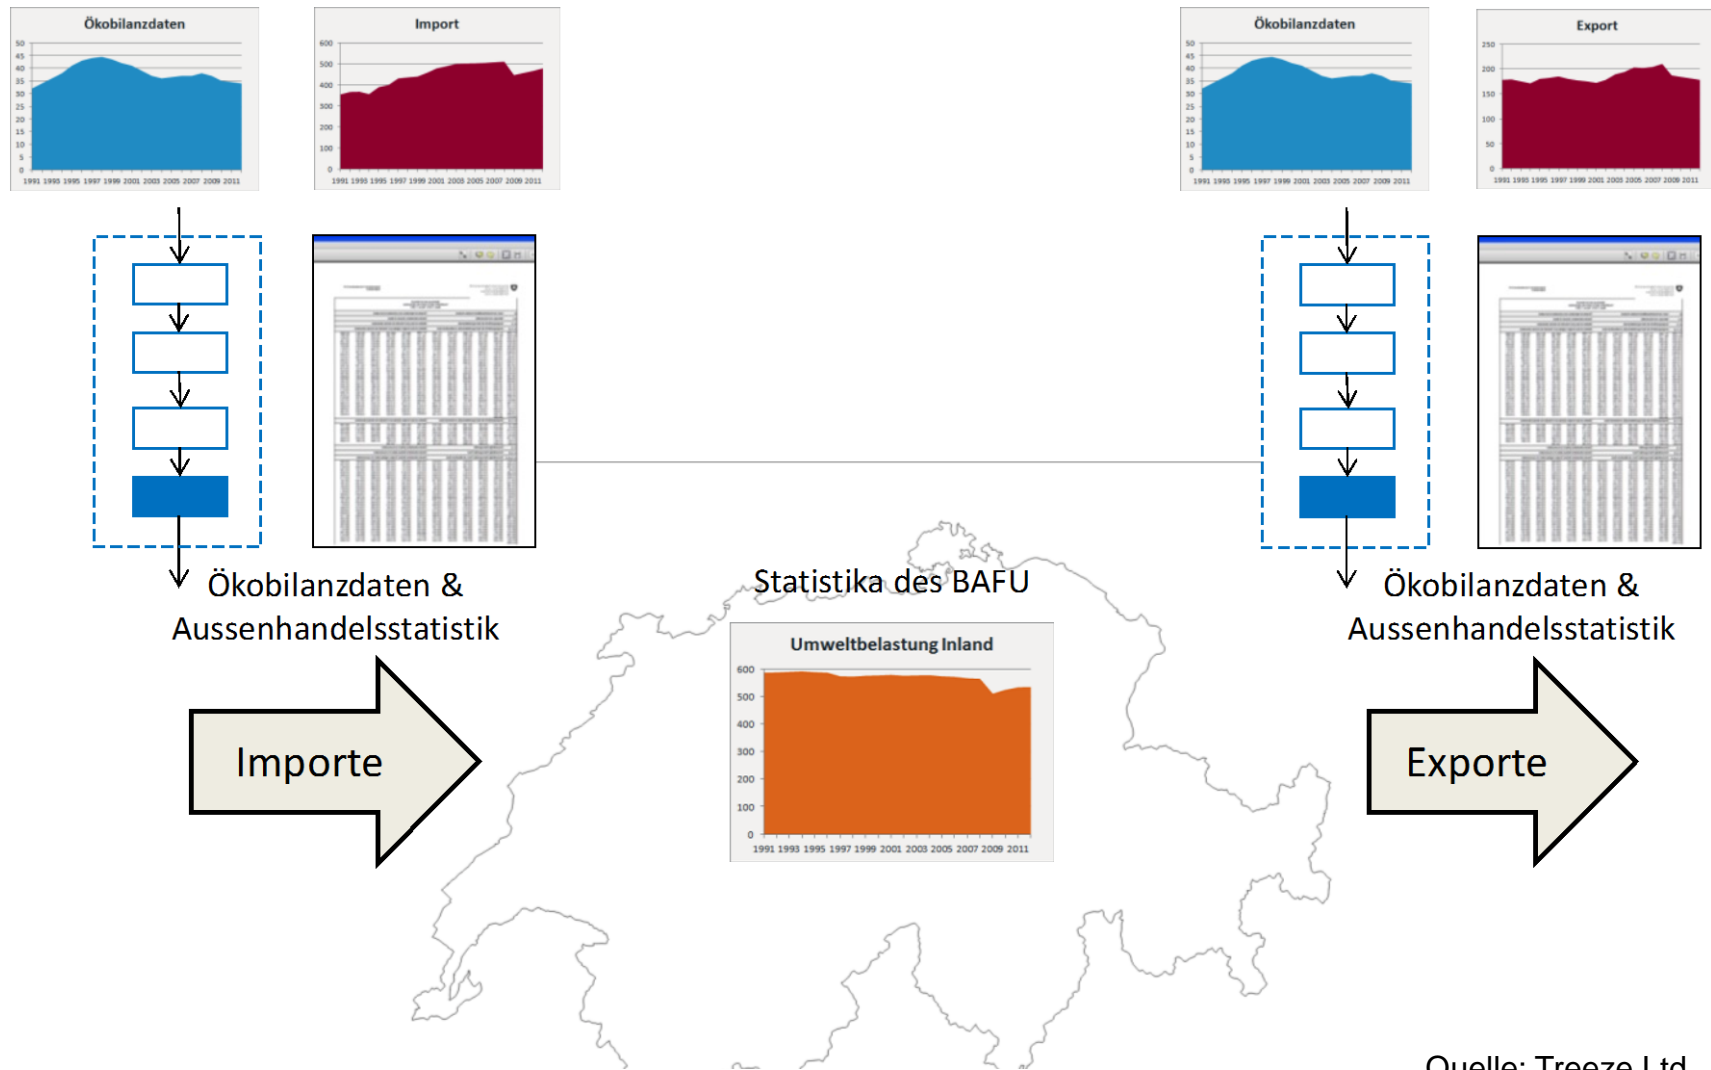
Ökobilanzdaten

50 45 40 35 30 25 20 15 10 5 0

1991 1993 1995 1997 1999 2001 2003 2005 2007 2009 2011

Import

600 500 400 300 200 100 0

1991 1993 1995 1997 1999 2001 2003 2005 2007 2009 2011

Ökobilanzdaten

50 45 40 35 30 25 20 15 10 5 0

1991 1993 1995 1997 1999 2001 2003 2005 2007 2009 2011

Export

250 200 150 100 50 0

1991 1993 1995 1997 1999 2001 2003 2005 2007 2009 2011

Ökobilanzdaten & Aussenhandelsstatistik

Statistika des BAFU

Umweltbelastung Inland

600 500 400 300 200 100 0

1991 1993 1995 1997 1999 2001 2003 2005 2007 2009 2011

Ökobilanzdaten & Aussenhandelsstatistik

Importe

Exporte

Quelle: Treeze Ltd